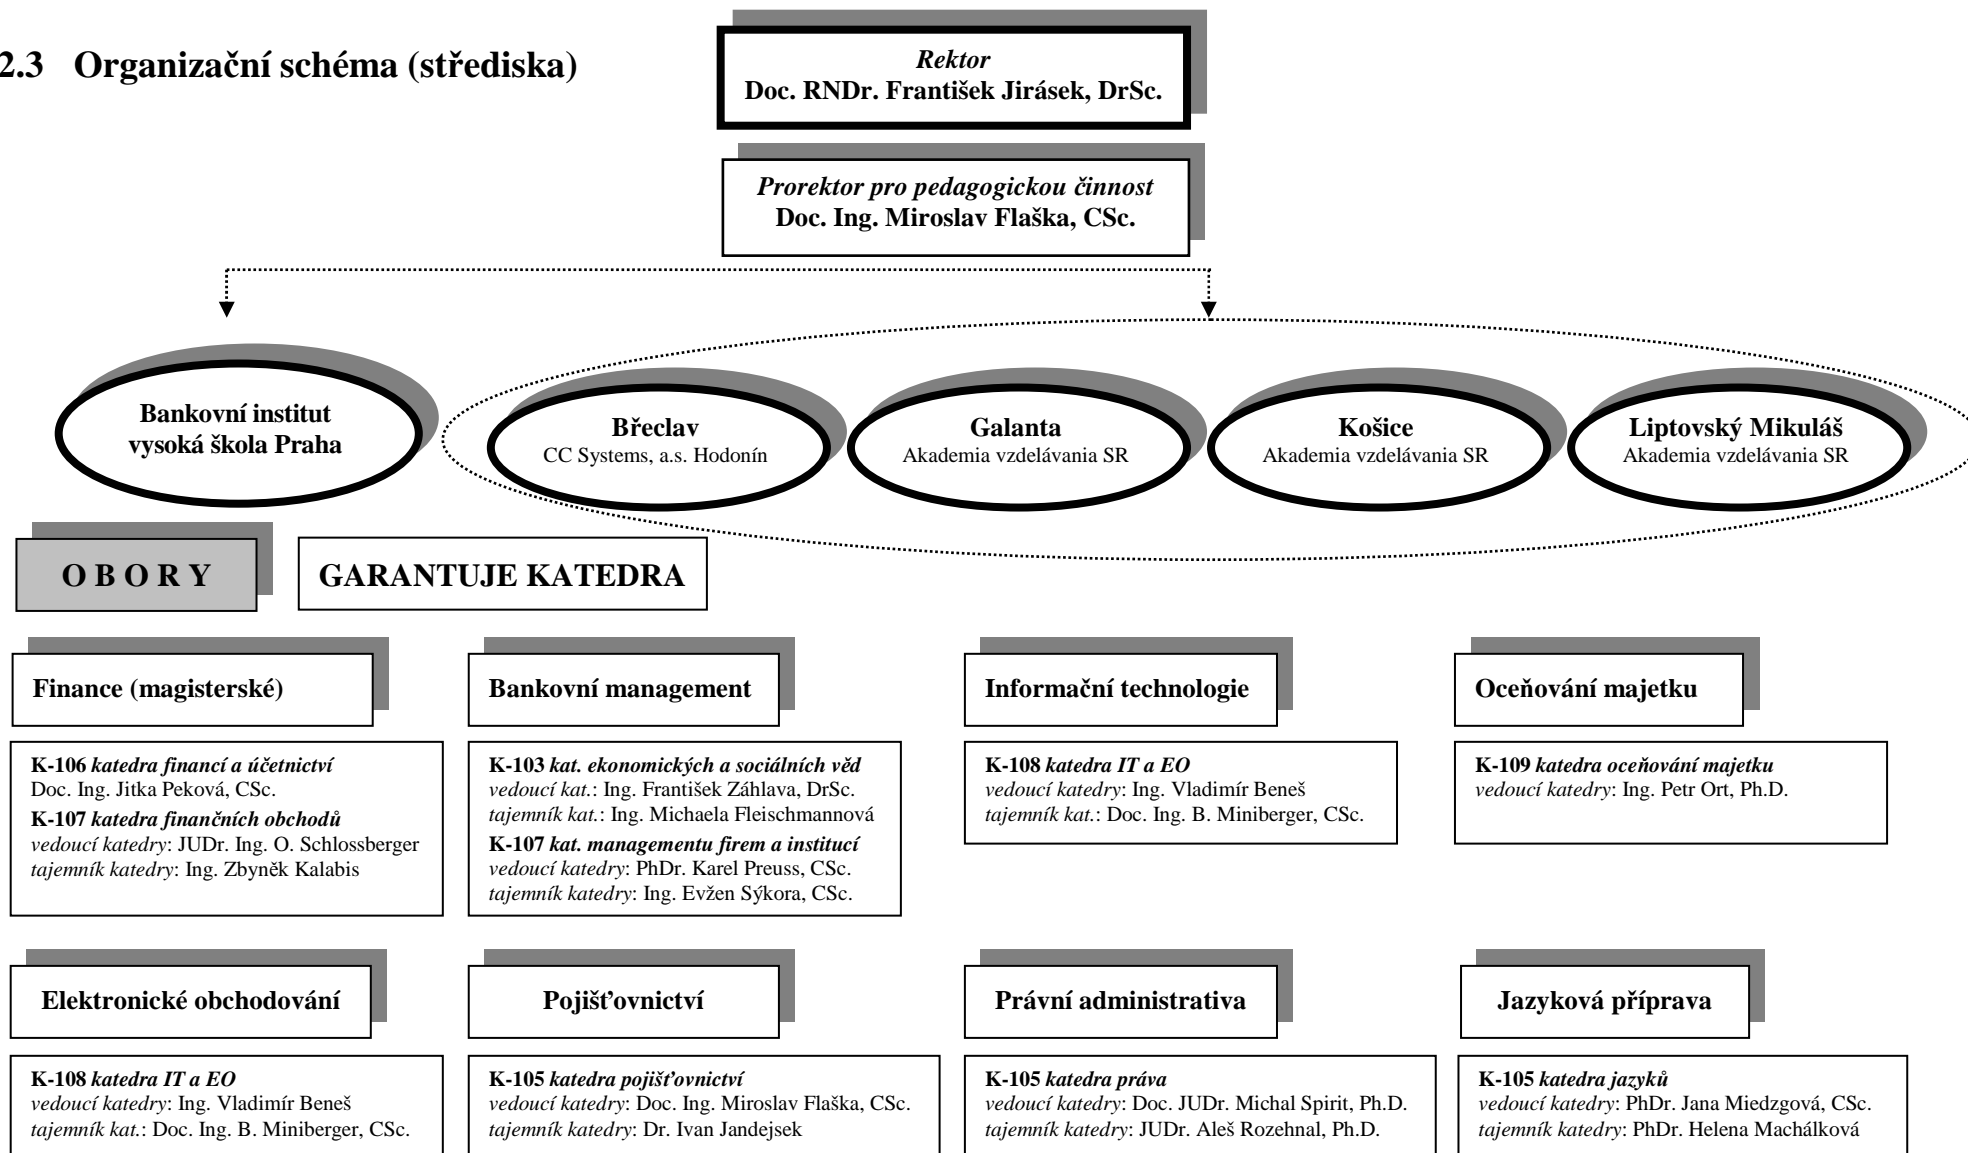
2.3 Organizační schéma (střediska)

Rektor
Doc. RNDr. František Jirásek, DrSc.

Prorektor pro pedagogickou činnost
Doc. Ing. Miroslav Flaška, CSc.

Bankovní institut vysoká škola Praha

Břeclav
CC Systems, a.s. Hodonín

Galanta
Akademia vzdelávania SR

Košice
Akademia vzdelávania SR

Liptovský Mikuláš
Akademia vzdelávania SR

O B O R Y

GARANTUJE KATEDRA

Finance (magisterské)

K-106 katedra financí a účetnictví
Doc. Ing. Jitka Peková, CSc.
K-107 katedra finančních obchodů
vedoucí katedry: JUDr. Ing. O. Schlossberger
tajemník katedry: Ing. Zbyněk Kalabis

Bankovní management

K-103 kat. ekonomických a sociálních věd
vedoucí kat.: Ing. František Záhlava, DrSc.
tajemník kat.: Ing. Michaela Fleischmannová
K-107 kat. managementu firem a institucí
vedoucí katedry: PhDr. Karel Preuss, CSc.
tajemník katedry: Ing. Evžen Sýkora, CSc.

Informační technologie

K-108 katedra IT a EO
vedoucí katedry: Ing. Vladimír Beneš
tajemník kat.: Doc. Ing. B. Miniberger, CSc.

Oceňování majetku

K-109 katedra oceňování majetku
vedoucí katedry: Ing. Petr Ort, Ph.D.

Elektronické obchodování

K-108 katedra IT a EO
vedoucí katedry: Ing. Vladimír Beneš
tajemník kat.: Doc. Ing. B. Miniberger, CSc.

Pojišťovnictví

K-105 katedra pojišťovnictví
vedoucí katedry: Doc. Ing. Miroslav Flaška, CSc.
tajemník katedry: Dr. Ivan Jandejsek

Právní administrativa

K-105 katedra práva
vedoucí katedry: Doc. JUDr. Michal Spirit, Ph.D.
tajemník katedry: JUDr. Aleš Rozehnal, Ph.D.

Jazyková příprava

K-105 katedra jazyků
vedoucí katedry: PhDr. Jana Miedzgová, CSc.
tajemník katedry: PhDr. Helena Machálková